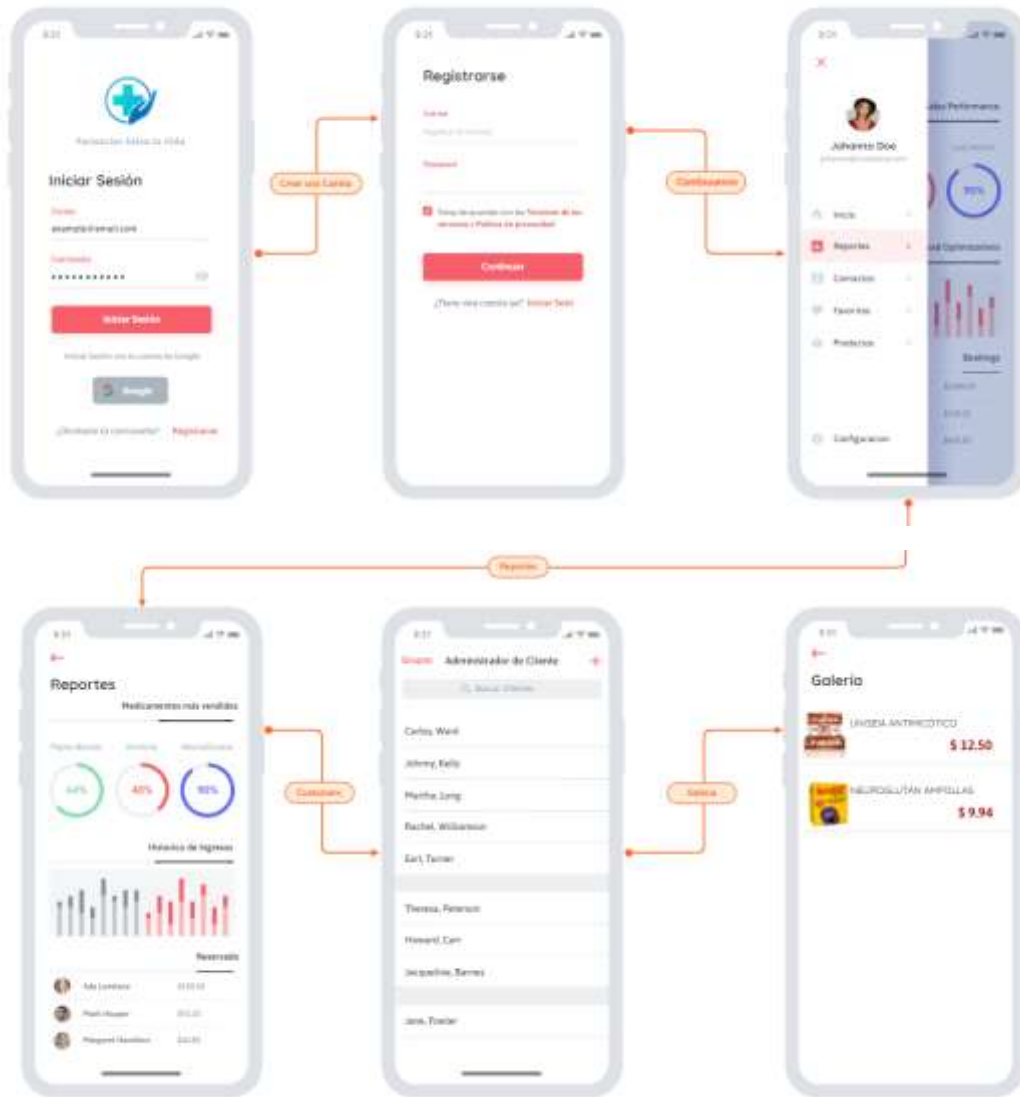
Iniciar Sesión

Correo

example@email.com

Contraseña

••••••••••

Iniciar Sesión

Google

¿Olvidaste tu contraseña? Registrarse

Crear una Cuenta

Registrarse

Correo

Password

Continuar

¿Tiene una cuenta ya? Iniciar Sesión

Continuación

Johanna Doe

Inicio

Reportes

Contactos

Favoritos

Productos

Configuracion

Sales Performance

90%

Strategy

Reportes

Reportes

Medicamentos más vendidos

64%

40%

90%

Historico de Ingresos

Reservado

Customers

Grupos Administrador de Cliente +

Buscar Clientes

Carlos, Ward

Johnny, Kelly

Martha, Long

Rachel, Williamson

Earl, Turner

Theresa, Peterson

Howard, Carr

Jacqueline, Barnes

Jane, Fowler

Galeria

Galeria

UNGEIA ANTIMICOTICO

$ 12.50

NEUROGLUTAN AMPOLLAS

$ 9.94